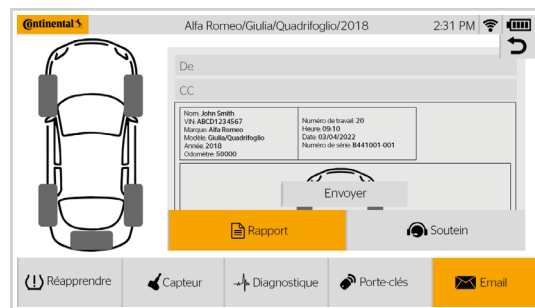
Continental
Alfa Romeo/Giulia/Quadrifoglio/2018
2:31 PM

De
CC

Nom: John Smith
VIN: ABCD1234567
Marque: Alfa Romeo
Modèle: Giulia/Quadrifoglio
Année: 2018
Odomètre: 50000

Numéro de travail: 20
Heure: 09:10
Date: 03/04/2022
Numéro de série: B441001-001

Envoyer

Rapport
Soutein

Réapprendre
Capteur
Diagnostique
Porte-clés
Email